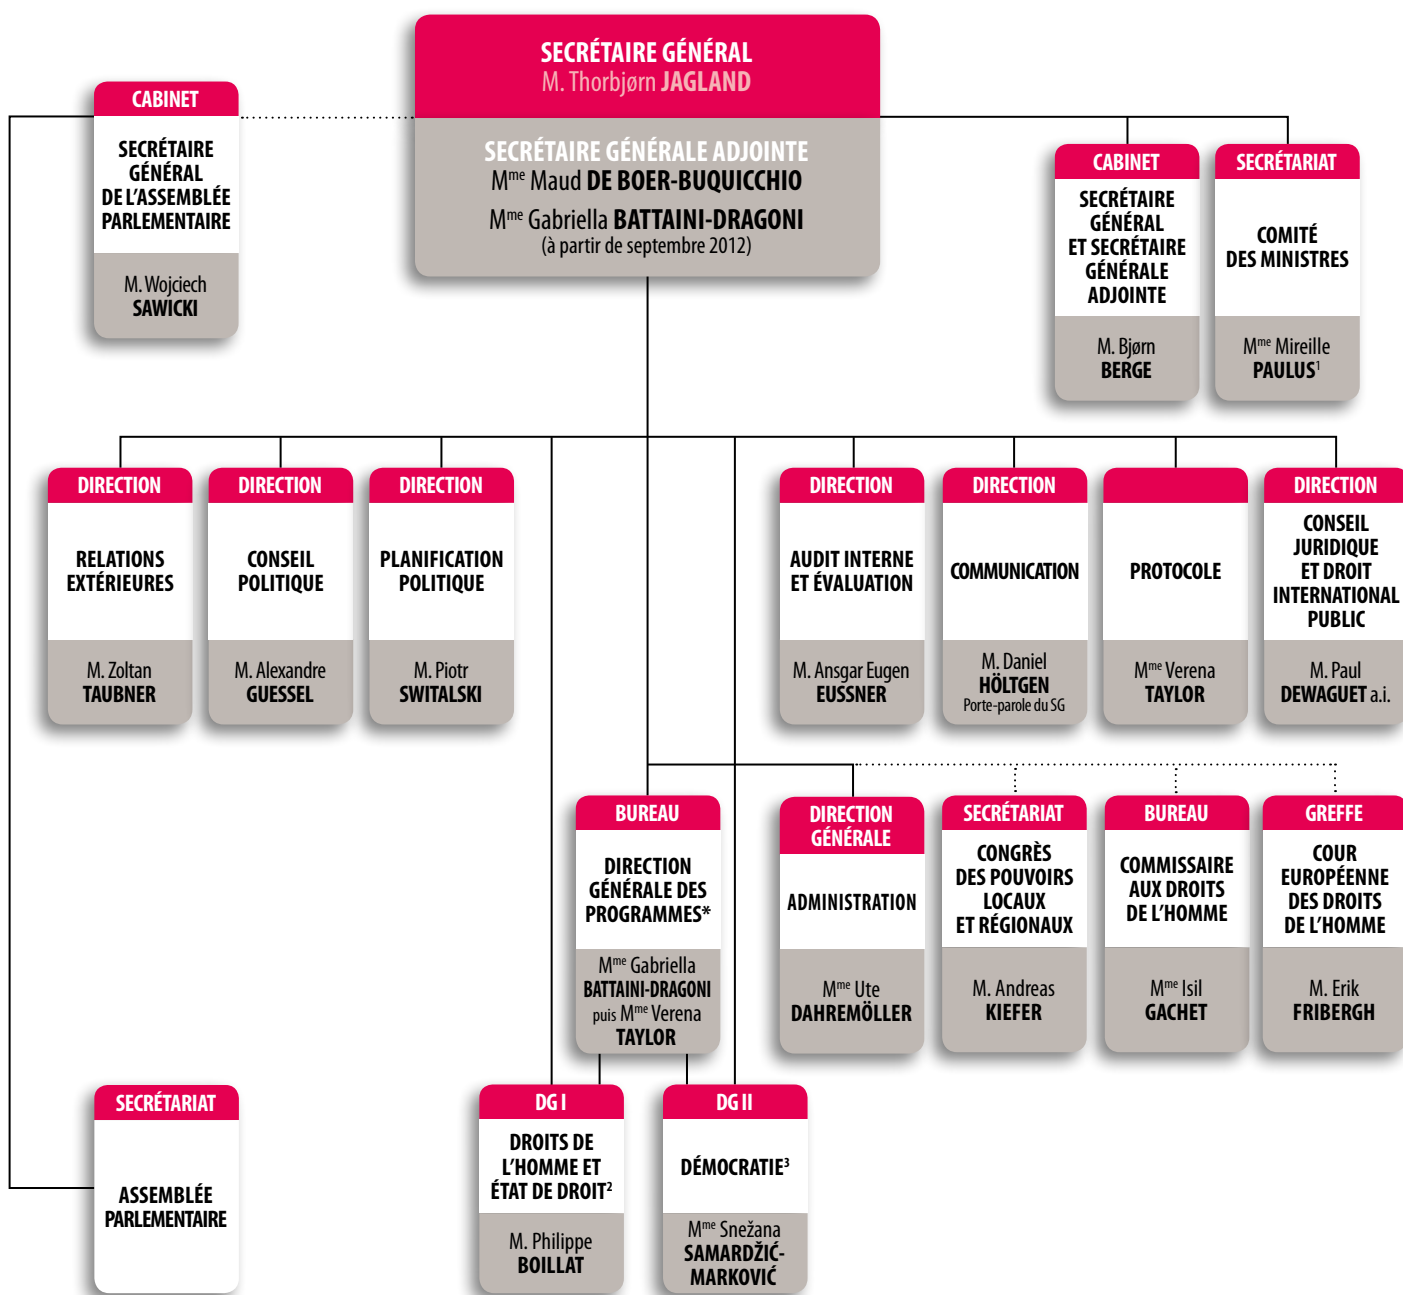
SECRÉTAIRE GÉNÉRAL
M. Thorbjørn JAGLAND

SECRÉTAIRE GÉNÉRALE ADJOINTE
M$^{me}$ Maud DE BOER-BUQUICCHIO
M$^{me}$ Gabriella BATTAINI-DRAGONI
(à partir de septembre 2012)

CABINET
SECRÉTAIRE GÉNÉRAL DE L'ASSEMBLÉE PARLEMENTAIRE
M. Wojciech SAWICKI

CABINET
SECRÉTAIRE GÉNÉRAL ET SECRÉTAIRE GÉNÉRALE ADJOINTE
M. Bjørn BERGE

SECRÉTARIAT
COMITÉ DES MINISTRES
M$^{me}$ Mireille PAULUS$^{1}$

DIRECTION
RELATIONS EXTÉRIEURES
M. Zoltan TAUBNER

DIRECTION
CONSEIL POLITIQUE
M. Alexandre GUESSEL

DIRECTION
PLANIFICATION POLITIQUE
M. Piotr SWITALSKI

DIRECTION
AUDIT INTERNE ET ÉVALUATION
M. Ansgar Eugen EUSSNER

DIRECTION
COMMUNICATION
M. Daniel HÖLTGEN
Porte-parole du SG

PROTOCOLE
M$^{me}$ Verena TAYLOR

DIRECTION
CONSEIL JURIDIQUE ET DROIT INTERNATIONAL PUBLIC
M. Paul DEWAGUET a.i.

BUREAU
DIRECTION GÉNÉRALE DES PROGRAMMES*
M$^{me}$ Gabriella BATTAINI-DRAGONI puis M$^{me}$ Verena TAYLOR

DIRECTION GÉNÉRALE
ADMINISTRATION
M$^{me}$ Ute DAHREMÖLLER

SECRÉTARIAT
CONGRÈS DES POUVOIRS LOCAUX ET RÉGIONAUX
M. Andreas KIEFER

BUREAU
COMMISSAIRE AUX DROITS DE L'HOMME
M$^{me}$ Isil GACHET

GREFFE
COUR EUROPÉENNE DES DROITS DE L'HOMME
M. Erik FRIBERGH

SECRÉTARIAT
ASSEMBLÉE PARLEMENTAIRE

DG I
DROITS DE L'HOMME ET ÉTAT DE DROIT$^{2}$
M. Philippe BOILLAT

DG II
DÉMOCRATIE$^{3}$
M$^{me}$ Snežana SAMARDŽIĆ-MARKOVIĆ